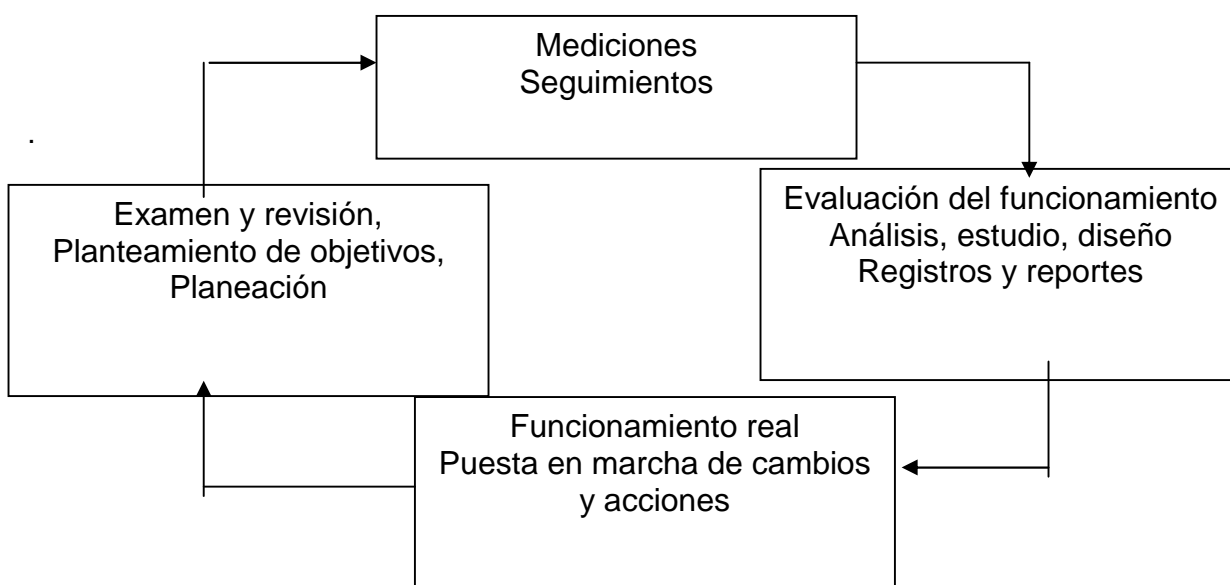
Mediciones
Seguimientos

.

Examen y revisión,
Planteamiento de objetivos,
Planeación

Evaluación del funcionamiento
Análisis, estudio, diseño
Registros y reportes

Funcionamiento real
Puesta en marcha de cambios y acciones